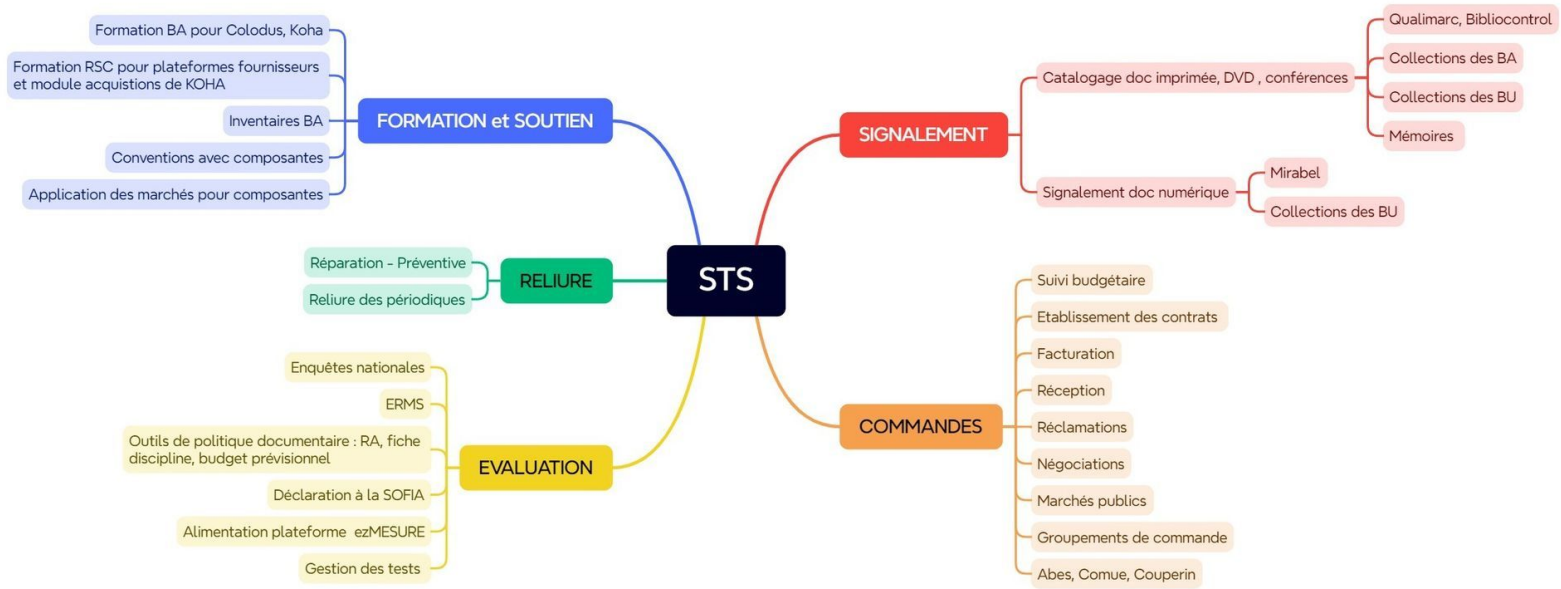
STS

FORMATION et SOUTIEN
Formation BA pour Colodus, Koha
Formation RSC pour plateformes fournisseurs et module acquistions de KOHA
Inventaires BA
Conventions avec composantes
Application des marchés pour composantes

SIGNALEMENT
Catalogage doc imprimée, DVD , conférences
Qualimarc, Bibliocontrol
Collections des BA
Collections des BU
Mémoires
Signalement doc numérique
Mirabel
Collections des BU

RELIURE
Réparation - Préventive
Reliure des périodiques

COMMANDES
Suivi budgétaire
Etablissement des contrats
Facturation
Réception
Réclamations
Négociations
Marchés publics
Groupements de commande
Abes, Comue, Couperin

EVALUATION
Enquêtes nationales
ERMS
Outils de politique documentaire : RA, fiche discipline, budget prévisionnel
Déclaration à la SOFIA
Alimentation plateforme ezMESURE
Gestion des tests